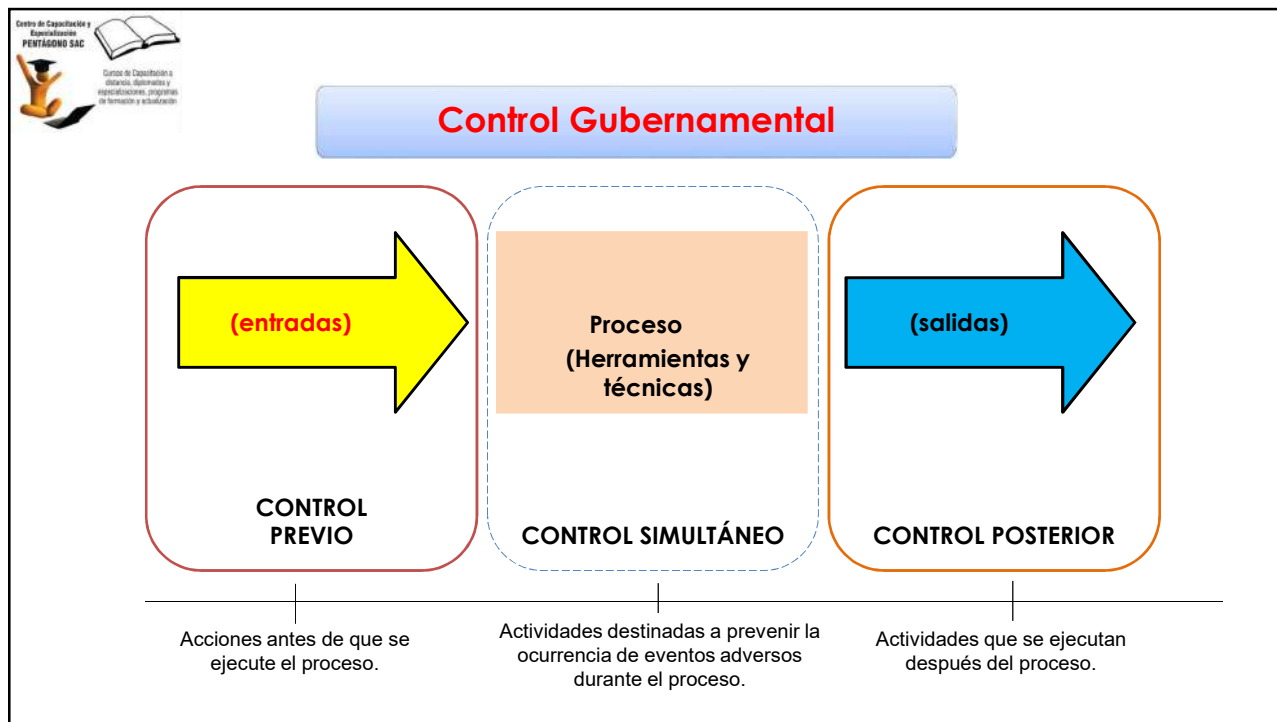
Centro de Capacitación y Especialización PENTÁGONO SAC

Cursos de Capacitación a distancia, diplomados y especializaciones, programas de formación y actualización

Control Gubernamental

(entradas)

CONTROL PREVIO

Proceso (Herramientas y técnicas)

CONTROL SIMULTÁNEO

(salidas)

CONTROL POSTERIOR

Acciones antes de que se ejecute el proceso.

Actividades destinadas a prevenir la ocurrencia de eventos adversos durante el proceso.

Actividades que se ejecutan después del proceso.